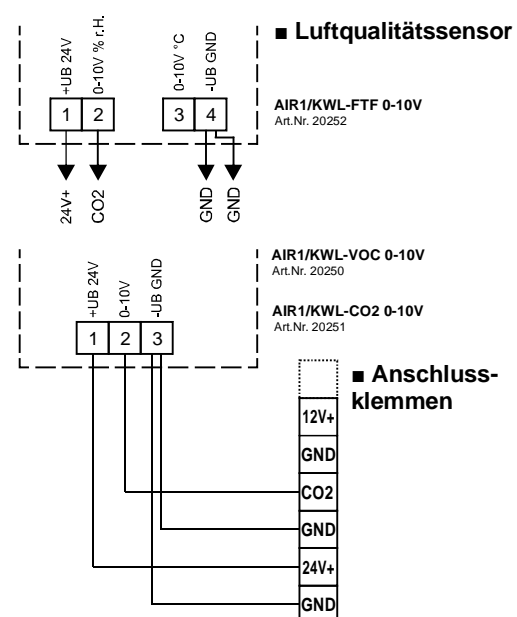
+UB 24V
0-10V % r.H.
0-10V °C
-UB GND

■ Luftqualitätssensor

1 2 3 4

AIR1/KWL-FTF 0-10V
Art.Nr. 20252

24V+
CO2
GND
GND

+UB 24V
0-10V
-UB GND

AIR1/KWL-VOC 0-10V
Art.Nr. 20250

AIR1/KWL-CO2 0-10V
Art.Nr. 20251

1 2 3

■ Anschlussklemmen

12V+
GND
CO2
GND
24V+
GND